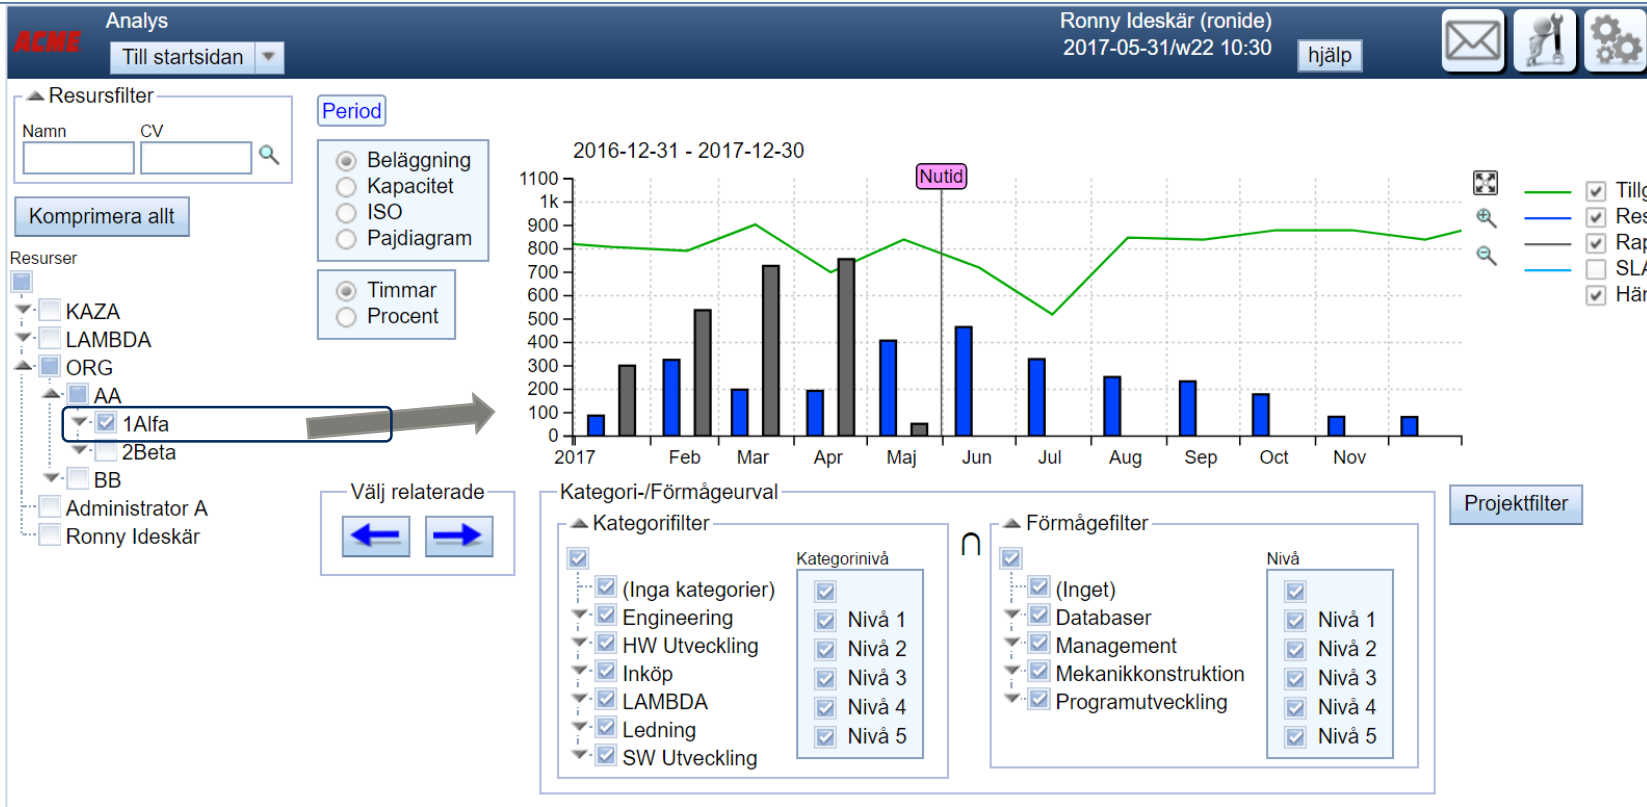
ACME
Analys
Till startsidan
Ronny Ideskär (ronide)
2017-05-31/w22 10:30
hjälp

Resursfilter
Namn
CV
Komprimera allt
Resurser
KAZA
LAMBDA
ORG
AA
1Alfa
2Beta
BB
Administrator A
Ronny Ideskär

Period
Beläggning
Kapacitet
ISO
Pajdiagram
Timmar
Procent

2016-12-31 - 2017-12-30
Nutid
1100
1k
900
800
700
600
500
400
300
200
100
0
2017
Feb
Mar
Apr
Maj
Jun
Jul
Aug
Sep
Oct
Nov

Tillg
Res
Rap
SLA
Här

Välj relaterade

Kategori-/Förmågeurval
Kategorifilter
Kategorinivå
(Inga kategorier)
Engineering
HW Utveckling
Inköp
LAMBDA
Ledning
SW Utveckling
Nivå 1
Nivå 2
Nivå 3
Nivå 4
Nivå 5
$\cap$
Förmågefilter
Nivå
(Inget)
Databaser
Management
Mekanikkonstruktion
Programutveckling
Nivå 1
Nivå 2
Nivå 3
Nivå 4
Nivå 5
Projektfilter